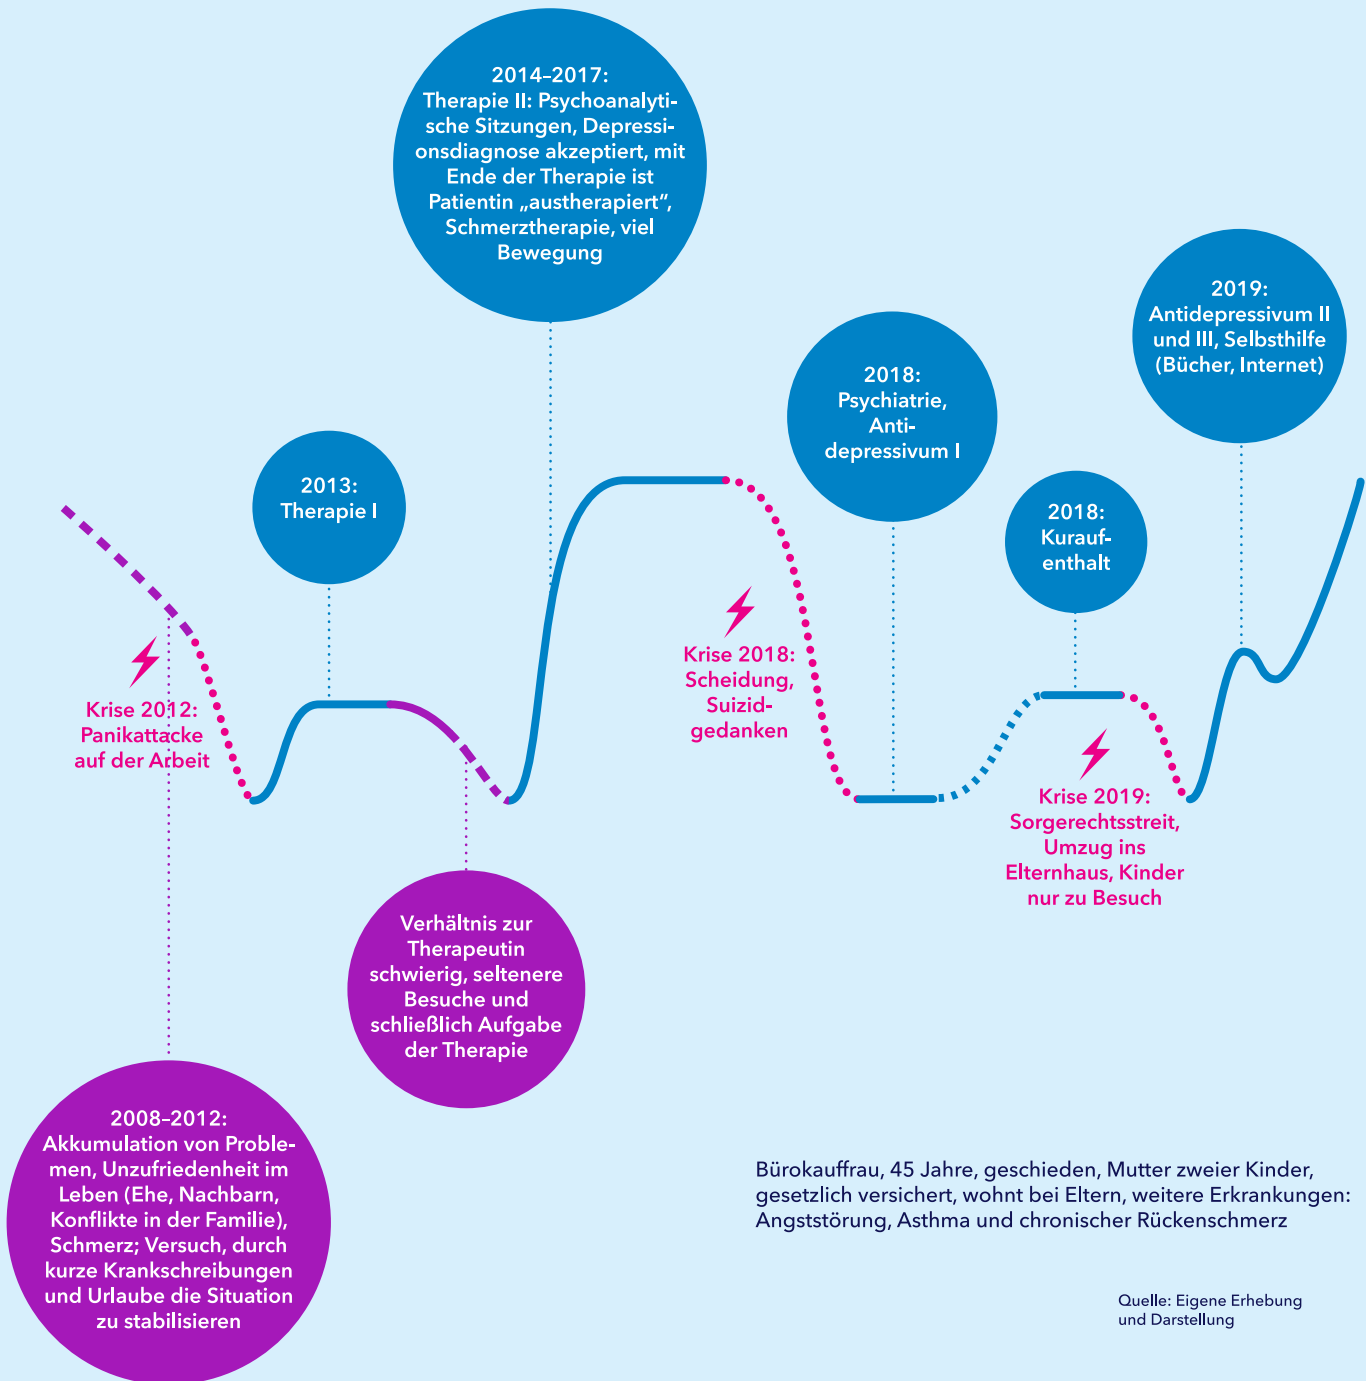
2014–2017:
Therapie II: Psychoanalytische Sitzungen, Depressionsdiagnose akzeptiert, mit Ende der Therapie ist Patientin „austherapiert“, Schmerztherapie, viel Bewegung

2019:
Antidepressivum II und III, Selbsthilfe (Bücher, Internet)

2018:
Psychiatrie, Antidepressivum I

2013:
Therapie I

2018:
Kuraufenthalt

Krise 2012:
Panikattacke auf der Arbeit

Krise 2018:
Scheidung, Suizidgedanken

Krise 2019:
Sorgerechtsstreit, Umzug ins Elternhaus, Kinder nur zu Besuch

Verhältnis zur Therapeutin schwierig, seltenere Besuche und schließlich Aufgabe der Therapie

2008–2012:
Akkumulation von Problemen, Unzufriedenheit im Leben (Ehe, Nachbarn, Konflikte in der Familie), Schmerz; Versuch, durch kurze Krankschreibungen und Urlaube die Situation zu stabilisieren

Bürokauffrau, 45 Jahre, geschieden, Mutter zweier Kinder, gesetzlich versichert, wohnt bei Eltern, weitere Erkrankungen: Angststörung, Asthma und chronischer Rückenschmerz

Quelle: Eigene Erhebung und Darstellung